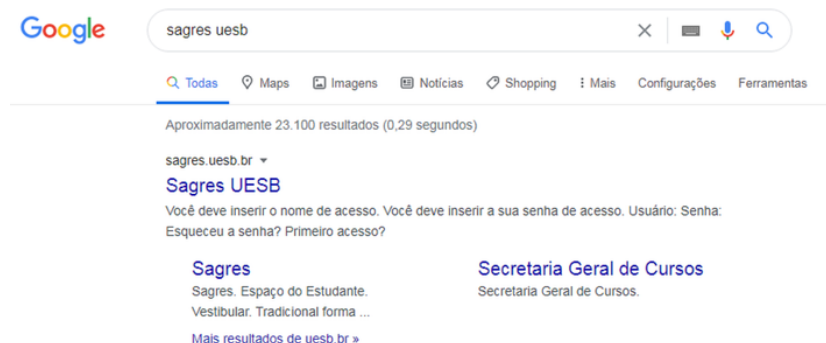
Google

sagres uesb

Todas Maps Imagens Notícias Shopping Mais Configurações Ferramentas

Aproximadamente 23.100 resultados (0,29 segundos)

sagres.uesb.br

Sagres UESB

Você deve inserir o nome de acesso. Você deve inserir a sua senha de acesso. Usuário: Senha: Esqueceu a senha? Primeiro acesso?

Sagres

Sagres. Espaço do Estudante. Vestibular. Tradicional forma ...

Secretaria Geral de Cursos

Secretaria Geral de Cursos.

Mais resultados de uesb.br »